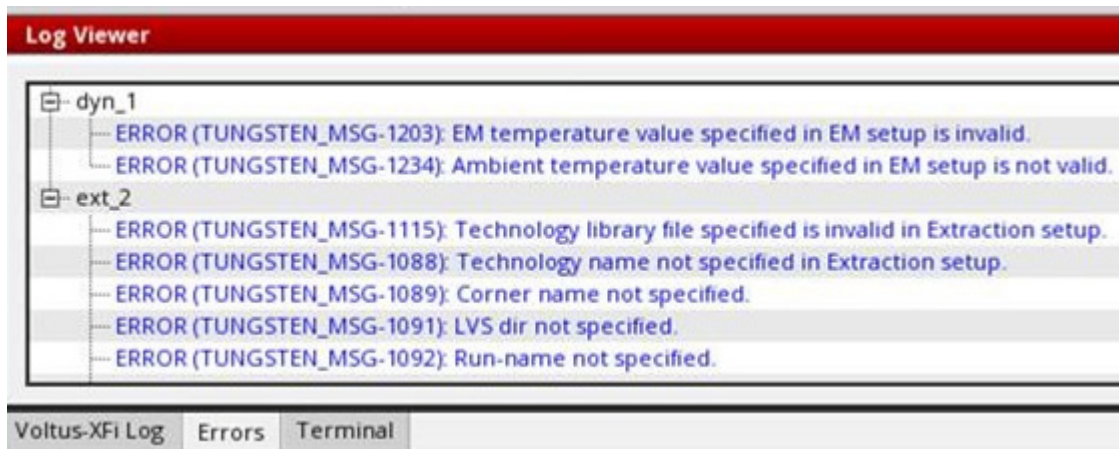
Log Viewer

dyn_1
ERROR (TUNGSTEN_MSG-1203): EM temperature value specified in EM setup is invalid.
ERROR (TUNGSTEN_MSG-1234): Ambient temperature value specified in EM setup is not valid.
ext_2
ERROR (TUNGSTEN_MSG-1115): Technology library file specified is invalid in Extraction setup.
ERROR (TUNGSTEN_MSG-1088): Technology name not specified in Extraction setup.
ERROR (TUNGSTEN_MSG-1089): Corner name not specified.
ERROR (TUNGSTEN_MSG-1091): LVS dir not specified.
ERROR (TUNGSTEN_MSG-1092): Run-name not specified.

Voltus-XFi Log | Errors | Terminal